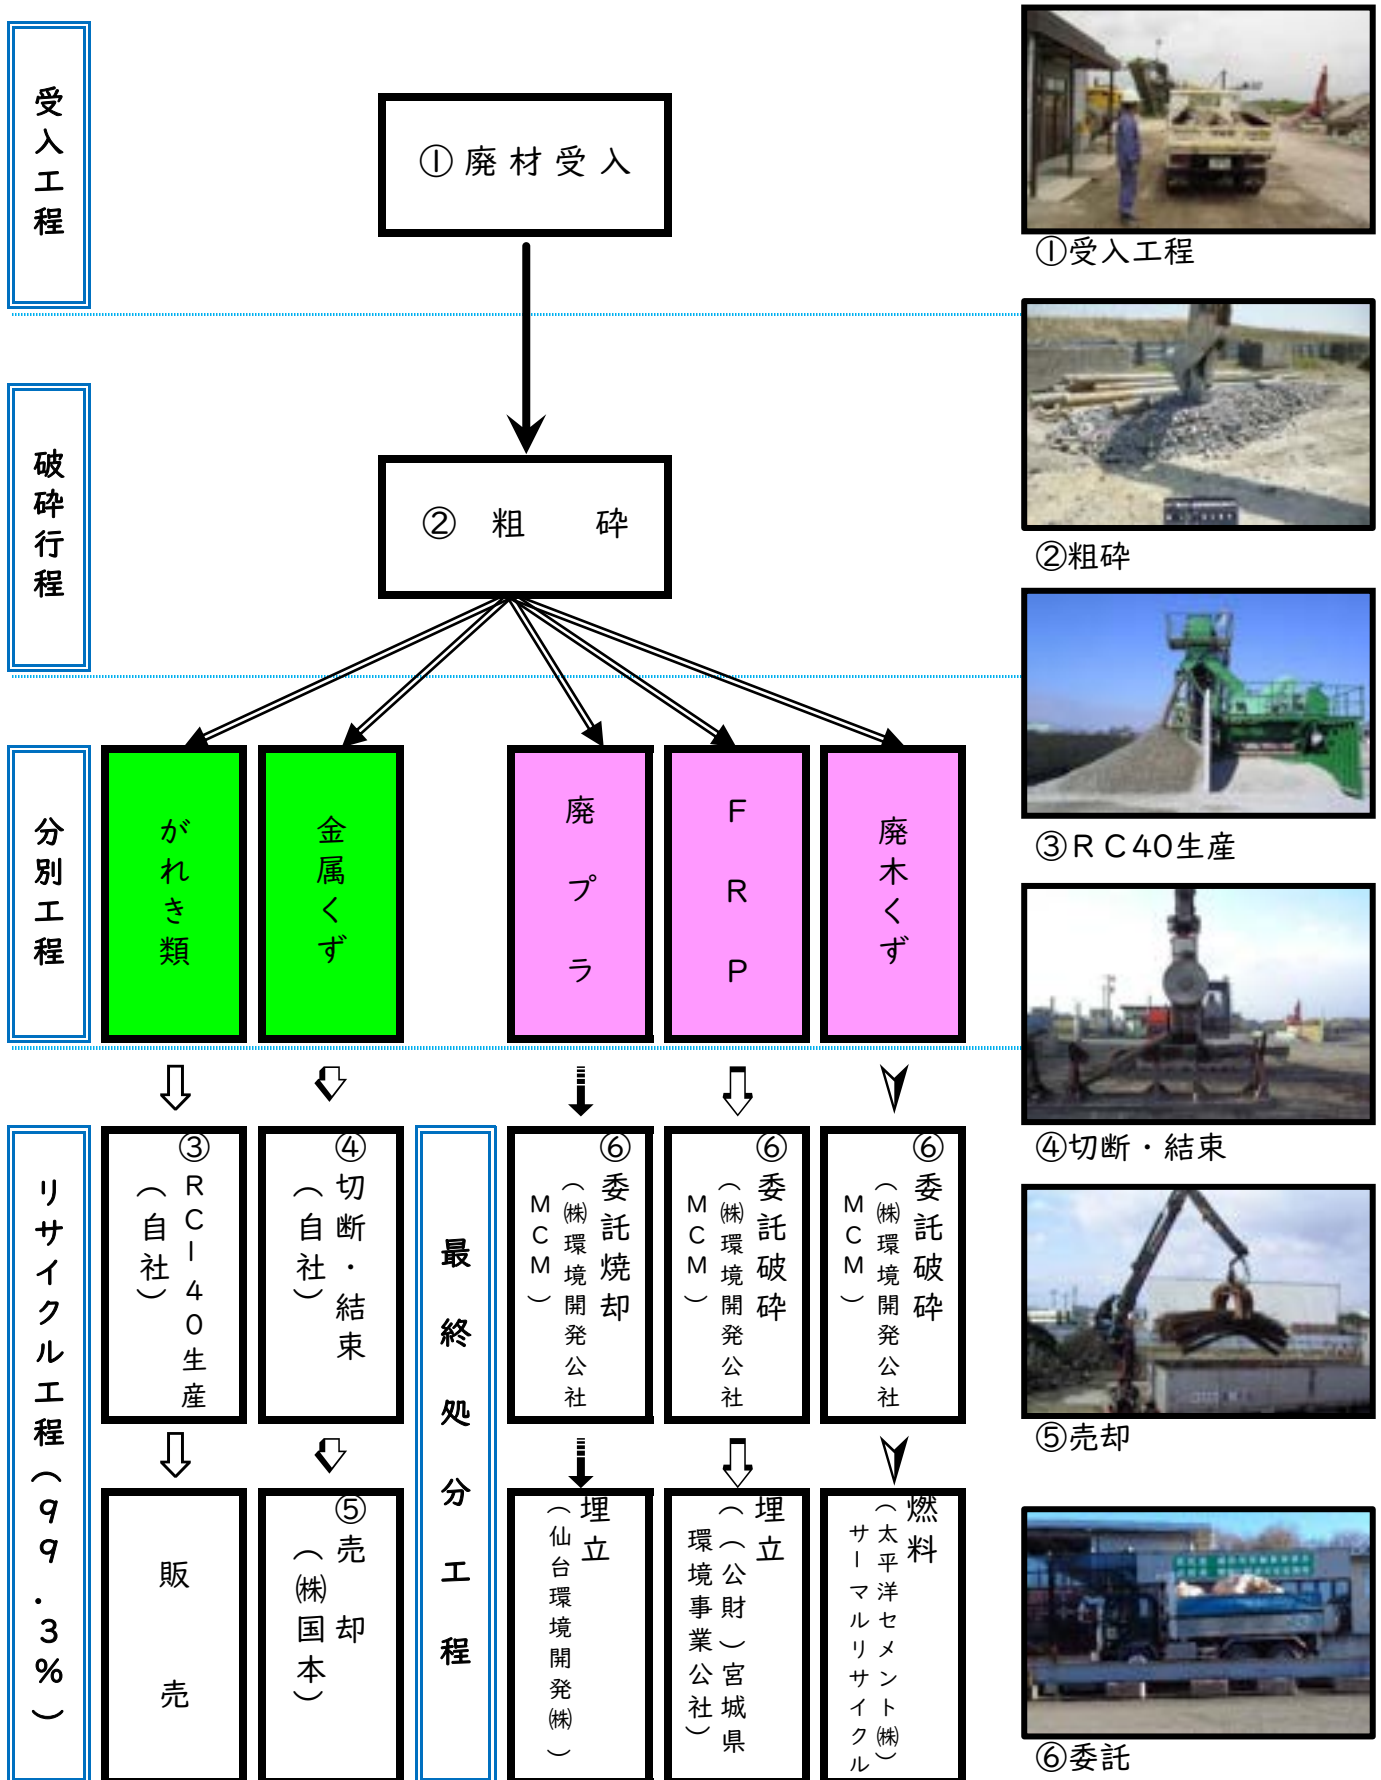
受入工程

①廃材受入

破砕行程

② 粗 砕

分別工程

がれき類

金属くず

廃プラ

FRP

廃木くず

リサイクル工程（99.3%）

③RC-40生産（自社）

④切断・結束（自社）

最終処分工程

⑥委託焼却（㈱環境開発公社MCM）

⑥委託破砕（㈱環境開発公社MCM）

⑥委託破砕（㈱環境開発公社MCM）

販売

⑤売却（㈱国本）

埋立（仙台環境開発㈱）

埋立（（公財）宮城県環境事業公社）

燃料（太平洋セメント㈱サーマルリサイクル）

①受入工程

②粗砕

③RC40生産

④切断・結束

⑤売却

⑥委託